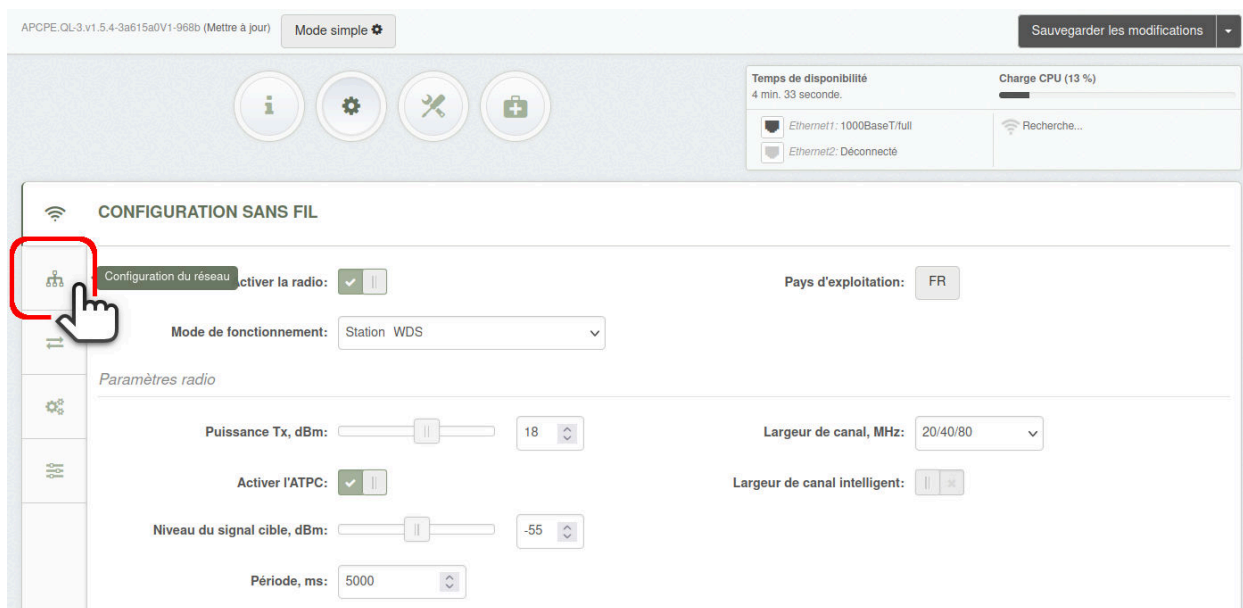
APCPE.QL-3.v1.5.4-3a615a0V1-968b (Mettre à jour) Mode simple

Sauvegarder les modifications

Temps de disponibilité
4 min. 33 seconde.

Charge CPU (13 %)

Ethernet1: 1000BaseT/full
Ethernet2: Déconnecté

Recherche...

CONFIGURATION SANS FIL

Configuration du réseau

ctiver la radio:

Pays d'exploitation: FR

Mode de fonctionnement: Station WDS

Paramètres radio

Puissance Tx, dBm: 18

Largeur de canal, MHz: 20/40/80

Activer l'ATPC:

Largeur de canal intelligent:

Niveau du signal cible, dBm: -55

Période, ms: 5000